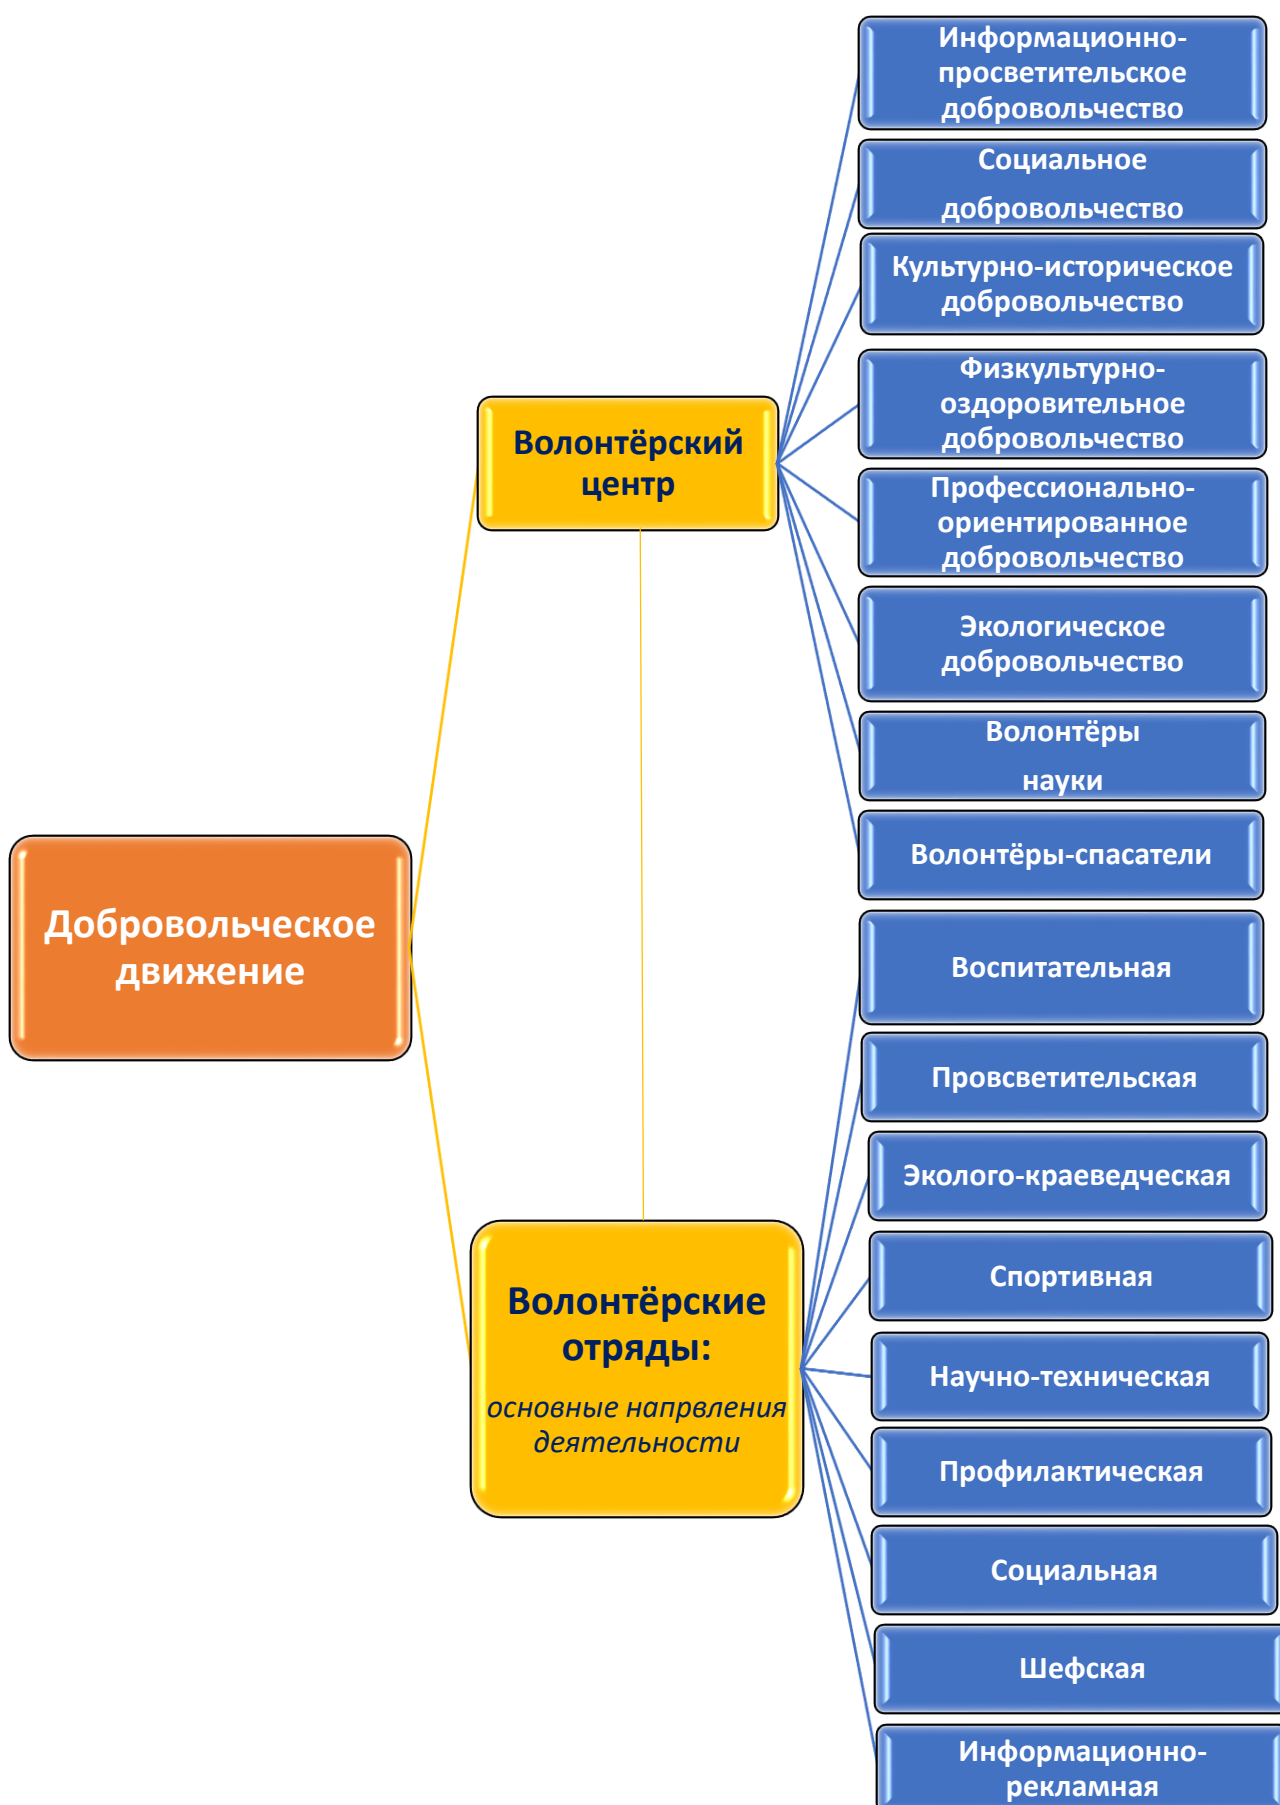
Добровольческое движение

Волонтёрский центр

Информационно-просветительское добровольчество

Социальное добровольчество

Культурно-историческое добровольчество

Физкультурно-оздоровительное добровольчество

Профессионально-ориентированное добровольчество

Экологическое добровольчество

Волонтёры науки

Волонтёры-спасатели

Волонтёрские отряды:

основные напрвления деятельности

Воспитательная

Провсветительская

Эколого-краеведческая

Спортивная

Научно-техническая

Профилактическая

Социальная

Шефская

Информационно-рекламная